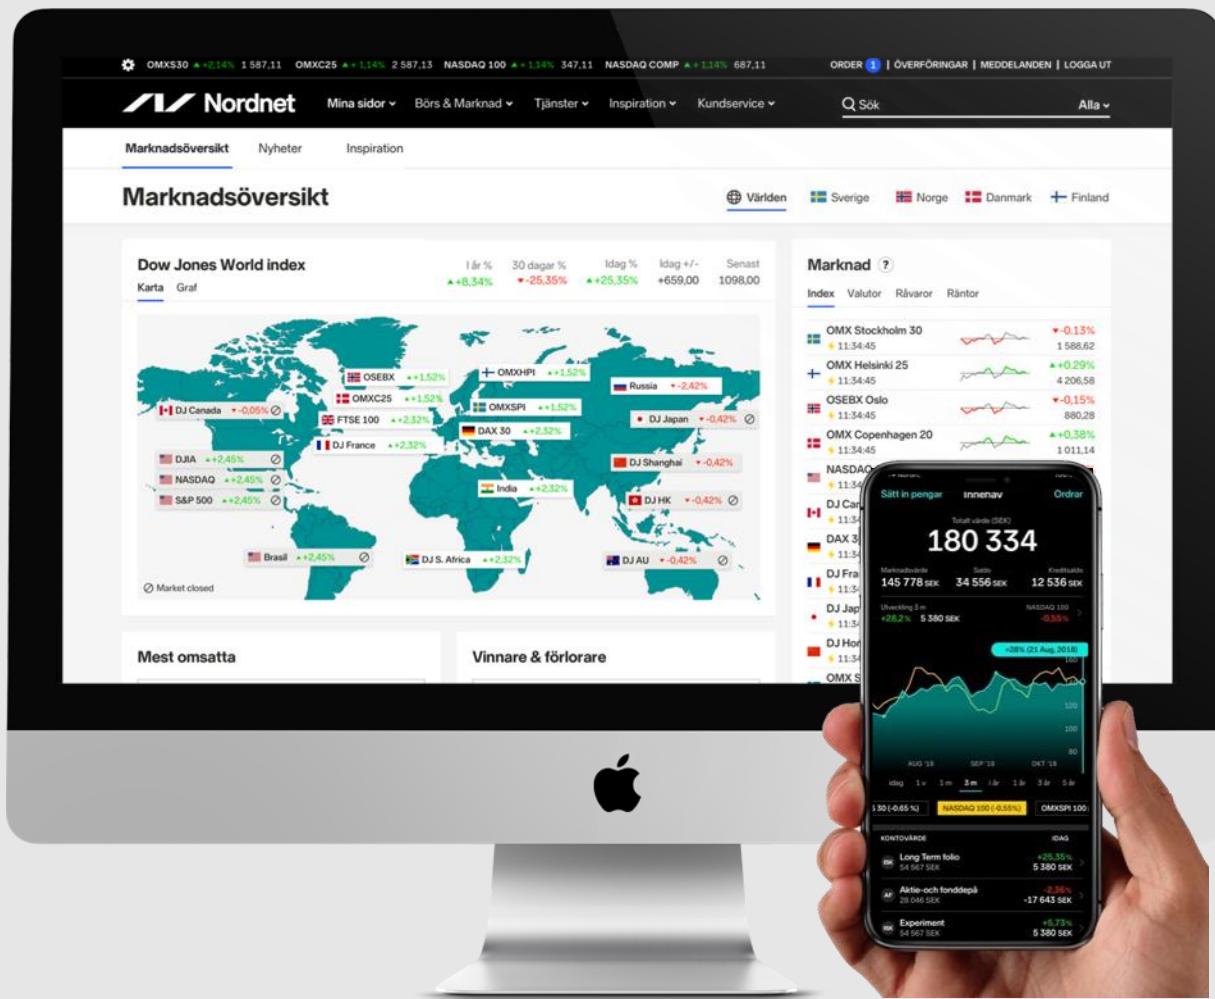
OMXS30 ▲+2,14% 1 587,11 OMXC25 ▲+1,14% 2 587,13 NASDAQ 100 ▲+1,14% 347,11 NASDAQ COMP ▲+1,14% 687,11

ORDER 1 | ÖVERFÖRINGAR | MEDDELANDEN | LOGGA UT

Nordnet Mina sidor Börs & Marknad Tjänster Inspiration Kundservice Sök Alla

Marknadsöversikt Nyheter Inspiration

Marknadsöversikt

Världen Sverige Norge Danmark Finland

Dow Jones World index

Karta Graf

| I år % | 30 dagar % | Idag % | Idag +/- | Senast |
|---|---|---|---|---|
| ▲+8,34% | ▼-25,35% | ▲+25,35% | +659,00 | 1098,00 |

OSEBX ▲+1,52%
OMXHPI ▲+1,52%
OMXC25 ▲+1,52%
Russia ▼-2,42%
DJ Canada ▼-0,05%
OMXSPI ▲+1,52%
FTSE 100 ▲+2,32%
DJ Japan ▼-0,42%
DAX 30 ▲+2,32%
DJ France ▲+2,32%
DJIA ▲+2,45%
DJ Shanghai ▼-0,42%
NASDAQ ▲+2,45%
India ▲+2,32%
S&P 500 ▲+2,45%
DJ HK ▼-0,42%
Brasil ▲+2,45%
DJ S. Africa ▲+2,32%
DJ AU ▼-0,42%
Market closed

Marknad ?

Index Valutor Råvaror Räntor

OMX Stockholm 30 11:34:45 ▼-0,13% 1 588,62
OMX Helsinki 25 11:34:45 ▲+0,29% 4 206,58
OSEBX Oslo 11:34:45 ▼-0,15% 880,28
OMX Copenhagen 20 11:34:45 ▲+0,38% 1 011,14
NASDAQ 11:34
DJ Can 11:34
DAX 3 11:34
DJ Fra 11:34
DJ Jap 11:34
DJ Hon 11:34
OMX S

Mest omsatta

Vinnare & förlorare

Sätt in pengar Innehav Ordrar
Totalt värde (SEK)
180 334
Marknadsvärde 145 778 SEK
Saldo 34 556 SEK
Kreditsaldo 12 536 SEK
Utveckling 3 m +28,2% 5 380 SEK
NASDAQ 100 -0,55%
+28% (21 Aug, 2018)
160 120 100 80
AUG '18 SEP '18 OKT '18
idag 1 v 1 m 3 m i år 1 år 3 år 5 år
S 30 (-0,65 %) NASDAQ 100 (-0,55%) OMXSPI 100
KONTOVÄRDE IDAG
ISK Long Term folio 54 567 SEK +25,35% 5 380 SEK
AF Aktie-och fonddepå 28 046 SEK -2,36% -17 643 SEK
ISK Experiment 54 567 SEK +5,73% 5 380 SEK